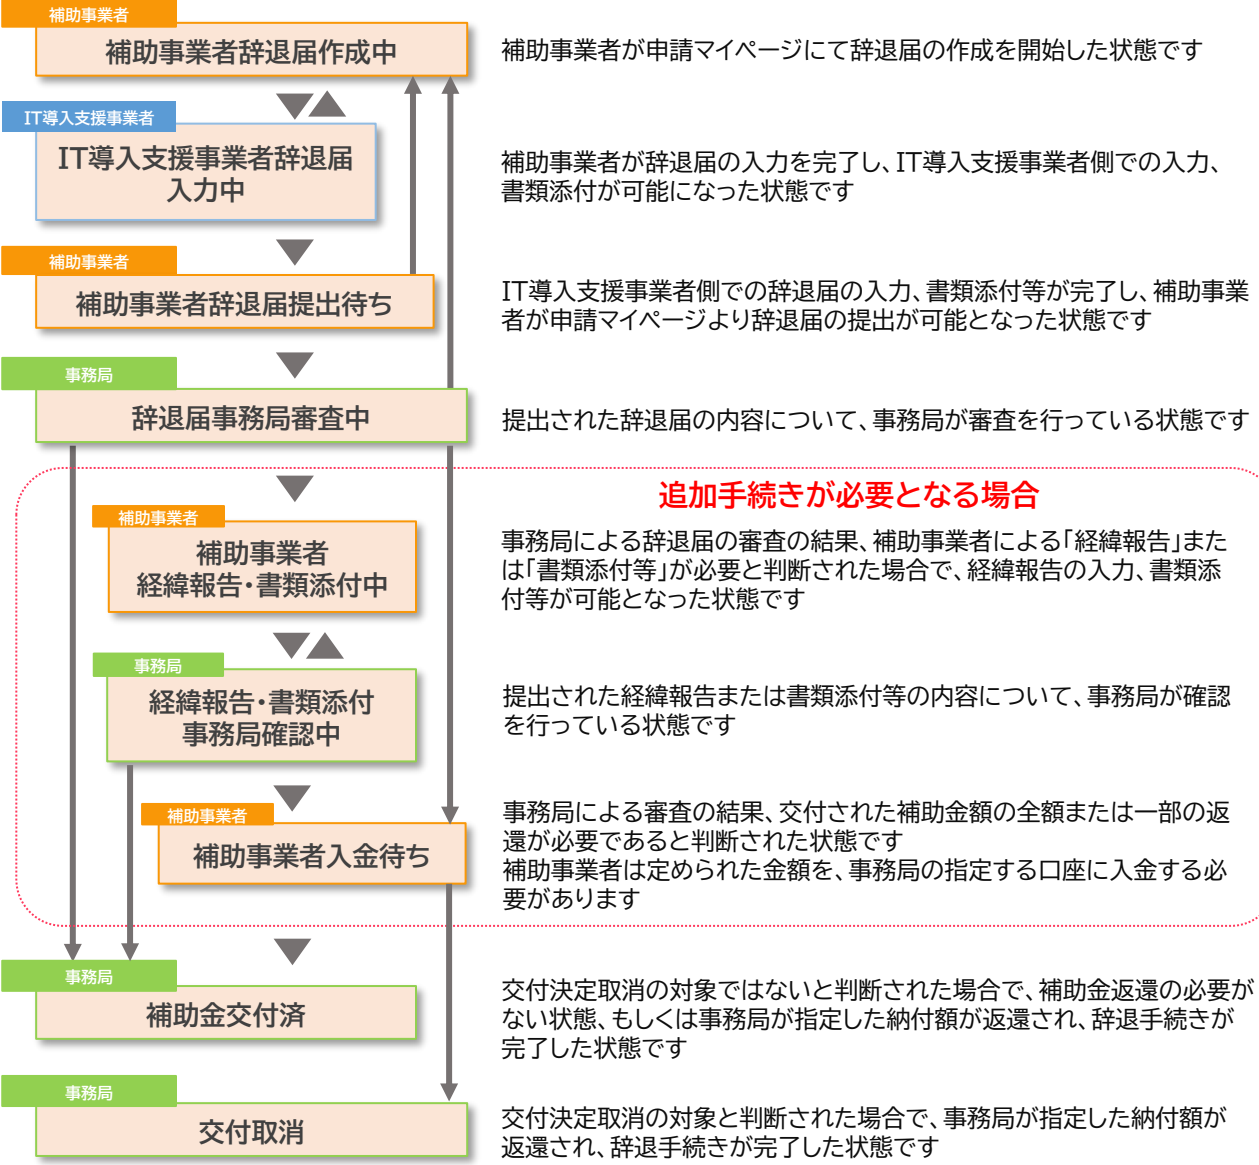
補助事業者
補助事業者辞退届作成中

補助事業者が申請マイページにて辞退届の作成を開始した状態です

IT導入支援事業者
IT導入支援事業者辞退届入力中

補助事業者が辞退届の入力を完了し、IT導入支援事業者側での入力、書類添付が可能になった状態です

補助事業者
補助事業者辞退届提出待ち

IT導入支援事業者側での辞退届の入力、書類添付等が完了し、補助事業者が申請マイページより辞退届の提出が可能となった状態です

事務局
辞退届事務局審査中

提出された辞退届の内容について、事務局が審査を行っている状態です

追加手続きが必要となる場合

補助事業者
補助事業者経緯報告・書類添付中

事務局による辞退届の審査の結果、補助事業者による「経緯報告」または「書類添付等」が必要と判断された場合で、経緯報告の入力、書類添付等が可能となった状態です

事務局
経緯報告・書類添付事務局確認中

提出された経緯報告または書類添付等の内容について、事務局が確認を行っている状態です

補助事業者
補助事業者入金待ち

事務局による審査の結果、交付された補助金額の全額または一部の返還が必要であると判断された状態です
補助事業者は定められた金額を、事務局の指定する口座に入金する必要があります

事務局
補助金交付済

交付決定取消の対象ではないと判断された場合で、補助金返還の必要がない状態、もしくは事務局が指定した納付額が返還され、辞退手続きが完了した状態です

事務局
交付取消

交付決定取消の対象と判断された場合で、事務局が指定した納付額が返還され、辞退手続きが完了した状態です